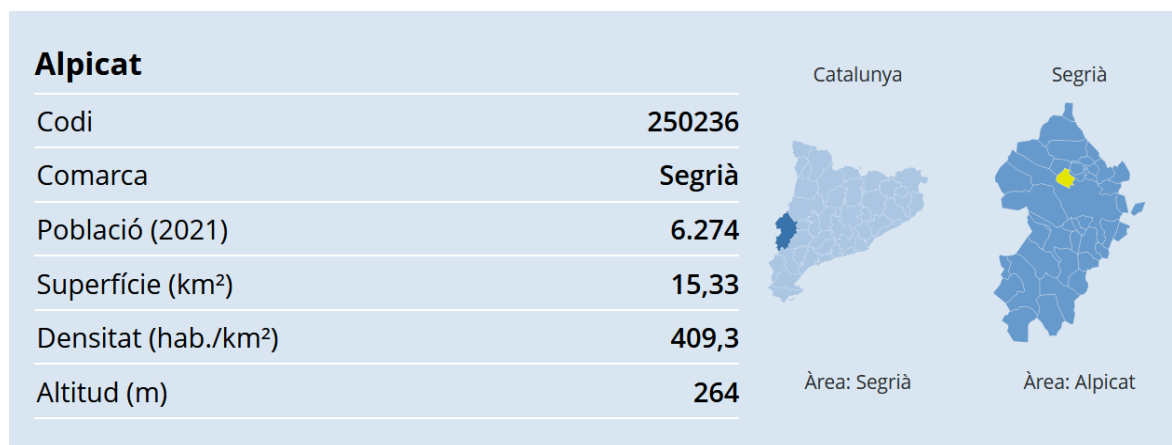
**Alpicat**

| | |
|---|---|
| Codi | 250236 |
| Comarca | Segrià |
| Població (2021) | 6.274 |
| Superfície (km²) | 15,33 |
| Densitat (hab./km²) | 409,3 |
| Altitud (m) | 264 |

Catalunya

Àrea: Segrià

Segrià

Àrea: Alpicat